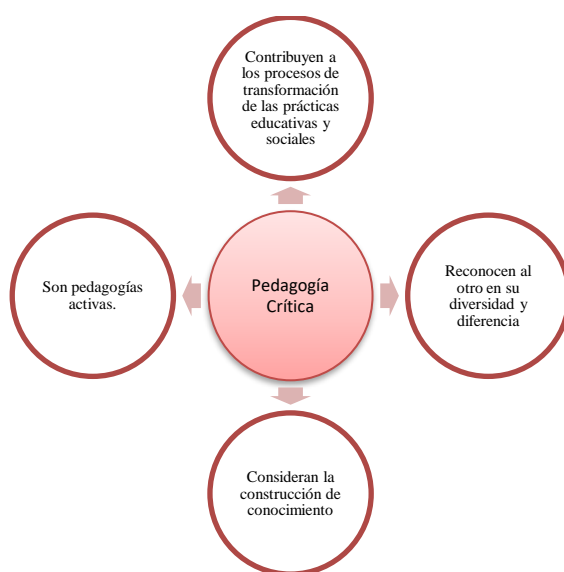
Contribuyen a los procesos de transformación de las prácticas educativas y sociales

Son pedagogías activas.

Pedagogía Crítica

Reconocen al otro en su diversidad y diferencia

Consideran la construcción de conocimiento